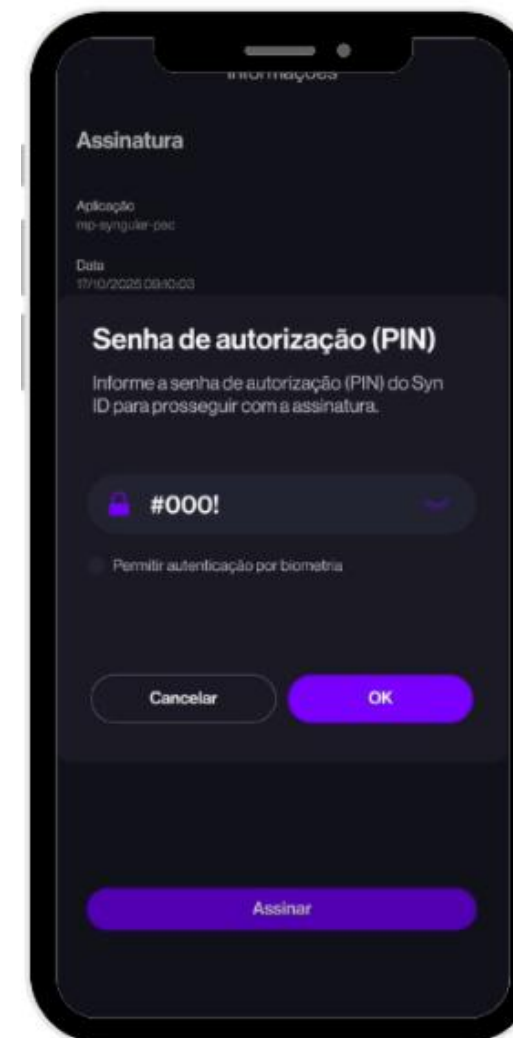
Informações

Assinatura

Aplicação
mp-syngular-poc

Data
17/10/2025 09:10:03

Senha de autorização (PIN)

Informe a senha de autorização (PIN) do Syn ID para prosseguir com a assinatura.

#000!

Permitir autenticação por biometria

Cancelar

OK

Assinar